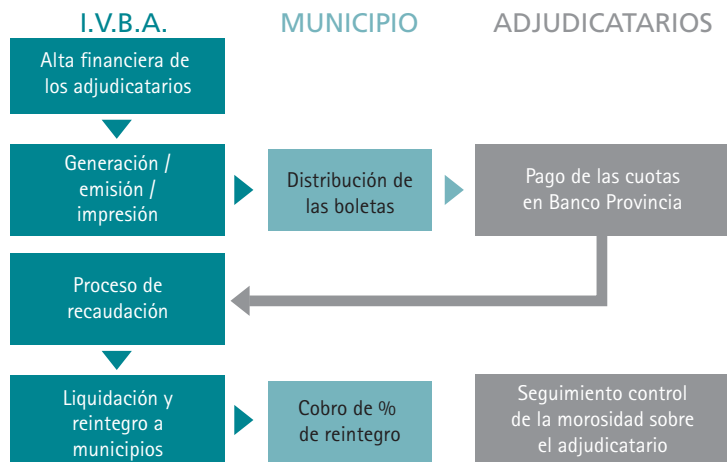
I.V.B.A.

MUNICIPIO

ADJUDICATARIOS

Alta financiera de los adjudicatarios

Generación / emisión / impresión

Distribución de las boletas

Pago de las cuotas en Banco Provincia

Proceso de recaudación

Liquidación y reintegro a municipios

Cobro de % de reintegro

Seguimiento control de la morosidad sobre el adjudicatario